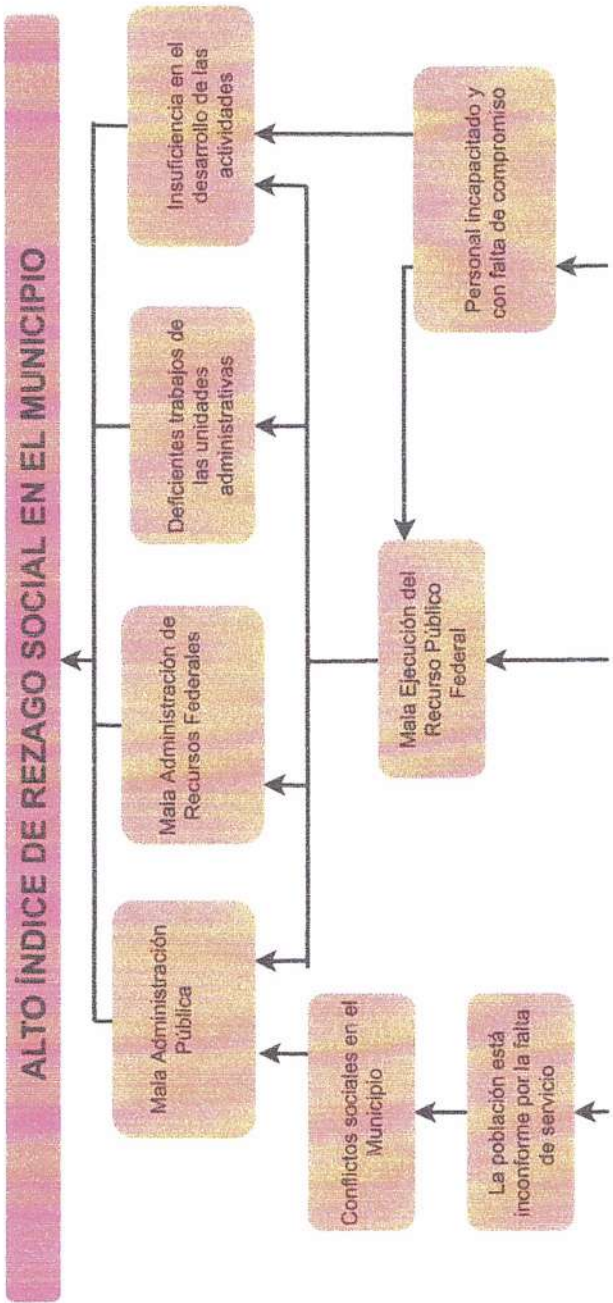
ALTO ÍNDICE DE REZAGO SOCIAL EN EL MUNICIPIO

Mala Administración Pública

Mala Administración de Recursos Federales

Deficientes trabajos de las unidades administrativas

Insuficiencia en el desarrollo de las actividades

Conflictos sociales en el Municipio

Mala Ejecución del Recurso Público Federal

Personal incapacitado y con falta de compromiso

La población está inconforme por la falta de servicio